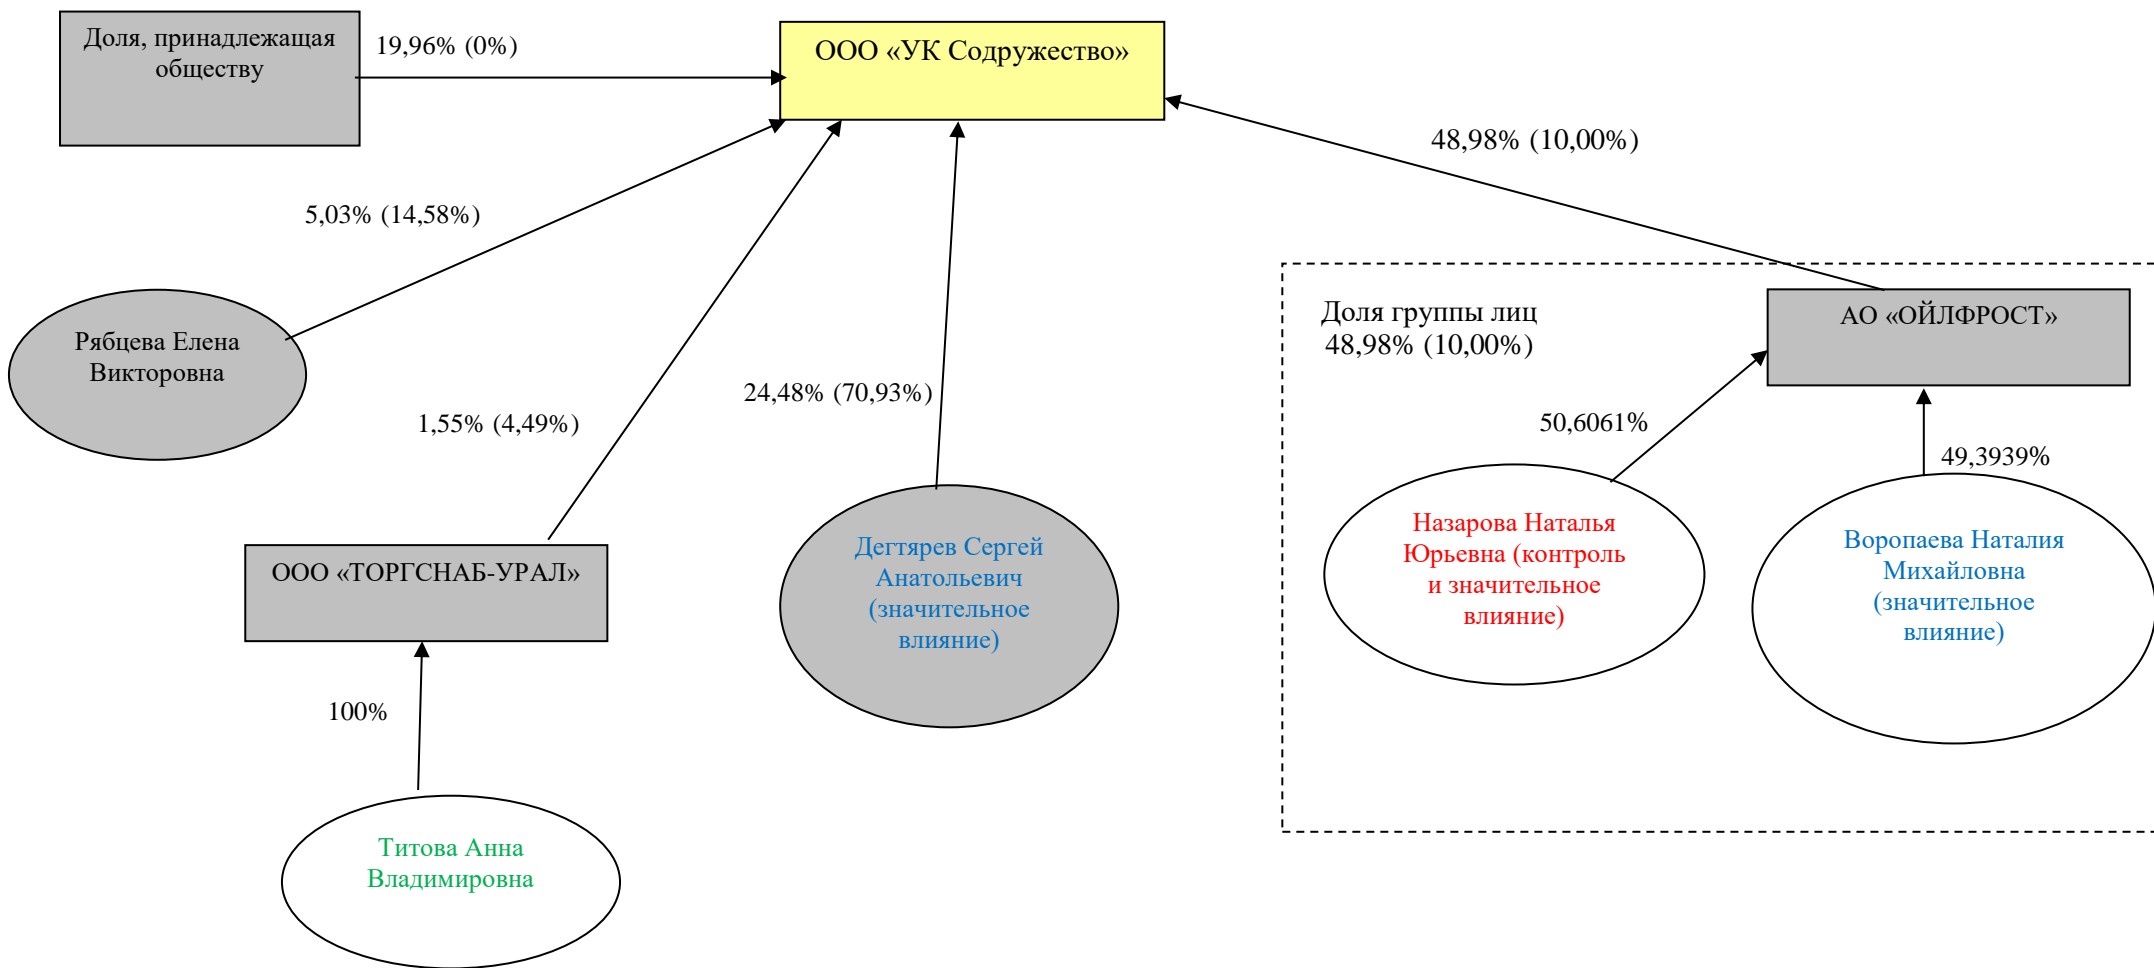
Доля, принадлежащая обществу

19,96% (0%)

ООО «УК Содружество»

48,98% (10,00%)

5,03% (14,58%)

Рябцева Елена Викторовна

1,55% (4,49%)

24,48% (70,93%)

Доля группы лиц 48,98% (10,00%)

АО «ОЙЛФРОСТ»

50,6061%

49,3939%

ООО «ТОРГСНАБ-УРАЛ»

Дегтярев Сергей Анатольевич (значительное влияние)

Назарова Наталья Юрьевна (контроль и значительное влияние)

Воропаева Наталия Михайловна (значительное влияние)

100%

Титова Анна Владимировна